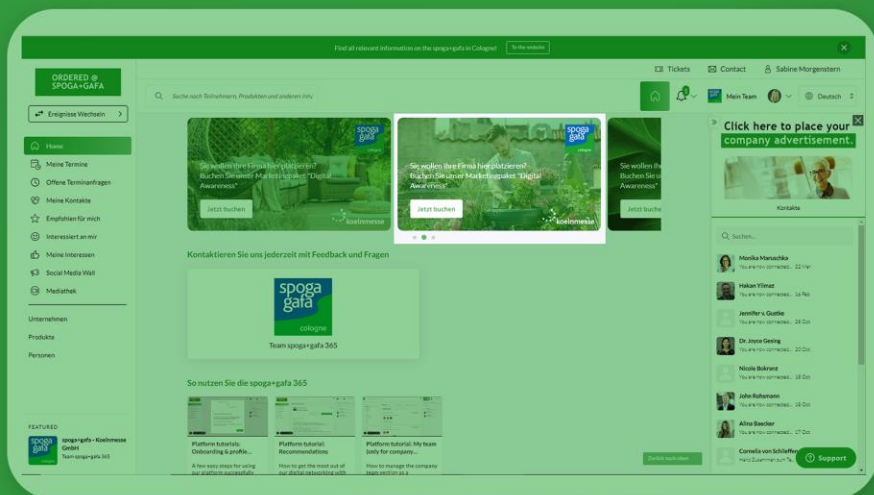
Find all relevant information on the spoga+gafa in Cologne! To the website

ORDERED @ SPOGA+GAFA

Tickets Contact Sabine Morgenstern

Ereignisse Wechseln

Suche nach Teilnehmern, Produkten und anderem Info

Mein Team Deutsch

Home
Meine Termine
Offene Terminanfragen
Meine Kontakte
Empfohlen für mich
Interessiert an mir
Meine Interessen
Social Media Wall
Mediathek

Unternehmen
Produkte
Personen

FEATURED
spoga+gafa - Koelnmesse GmbH
Team spoga+gafa 365

Sie wollen Ihre Firma hier platzieren? Buchen Sie unser Marketingpaket "Digital Awareness"
Jetzt buchen
koelnmesse

Sie wollen Ihre Firma hier platzieren? Buchen Sie unser Marketingpaket "Digital Awareness"
Jetzt buchen
koelnmesse

Sie wollen Ih
Buchen Sie
Awareness"
Jetzt buchen

Kontaktieren Sie uns jederzeit mit Feedback und Fragen

spoga gafa cologne
Team spoga+gafa 365

So nutzen Sie die spoga+gafa 365

Platform tutorials: Onboarding & profile...
A few easy steps for using our platform successfully

Platform tutorial: Recommendations
How to get the most out of our digital networking with

Platform tutorial: My team (only for company...
How to manage the company team version as a

Zurück nach oben

Click here to place your company advertisement.

Kontakte

Suchen...

Monika Maruschka
You are now connected... 22 Mar
Hakan Yilmaz
You are now connected... 16 Feb
Jennifer v. Gustke
You are now connected... 29 Oct
Dr. Joyce Gesing
You are now connected... 20 Oct
Nicole Bokranz
You are now connected... 18 Oct
John Rohmann
You are now connected... 18 Oct
Alina Baecker
You are now connected... 15 Oct
Cornelia von Schlieffen
Hallo Zusammen, nun T...

Support